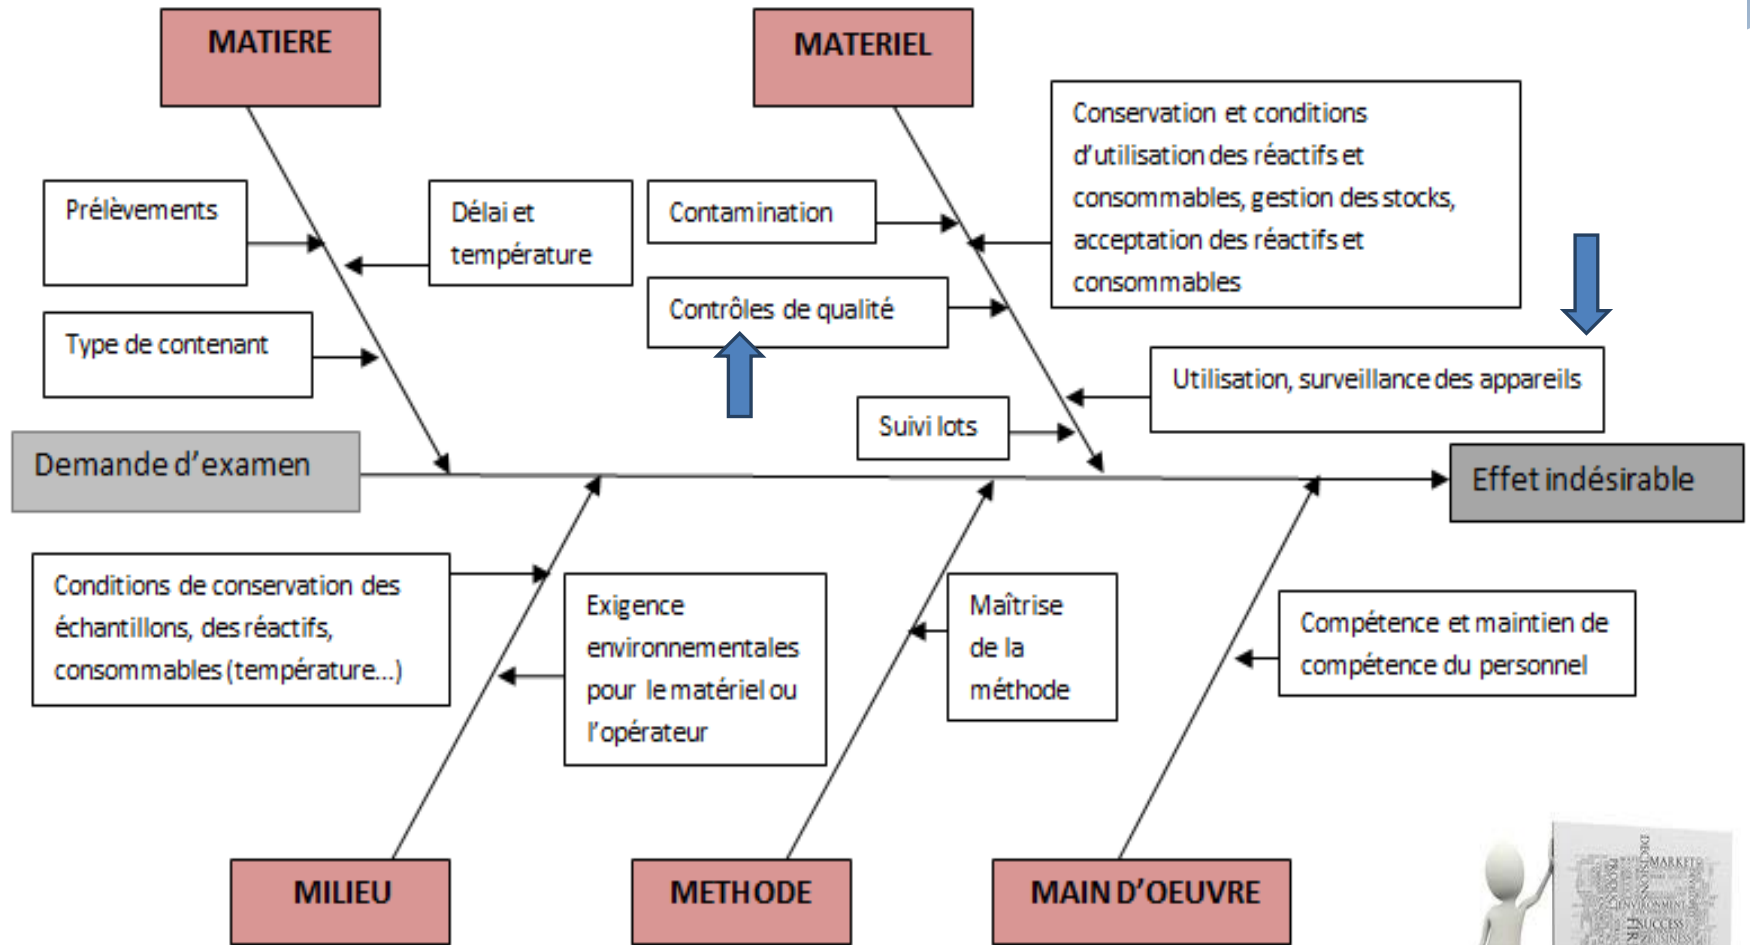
MATIERE

MATERIEL

Prélèvements

Délai et température

Type de contenant

Contamination

Contrôles de qualité

Conservation et conditions d'utilisation des réactifs et consommables, gestion des stocks, acceptation des réactifs et consommables

Utilisation, surveillance des appareils

Suivi lots

Demande d'examen

Effet indésirable

Conditions de conservation des échantillons, des réactifs, consommables (température...)

Exigence environnementales pour le matériel ou l'opérateur

Maîtrise de la méthode

Compétence et maintien de compétence du personnel

MILIEU

METHODE

MAIN D'OEUVRE

DECISION MARKET ENVIRONMENT SUCCESS BUSINESS